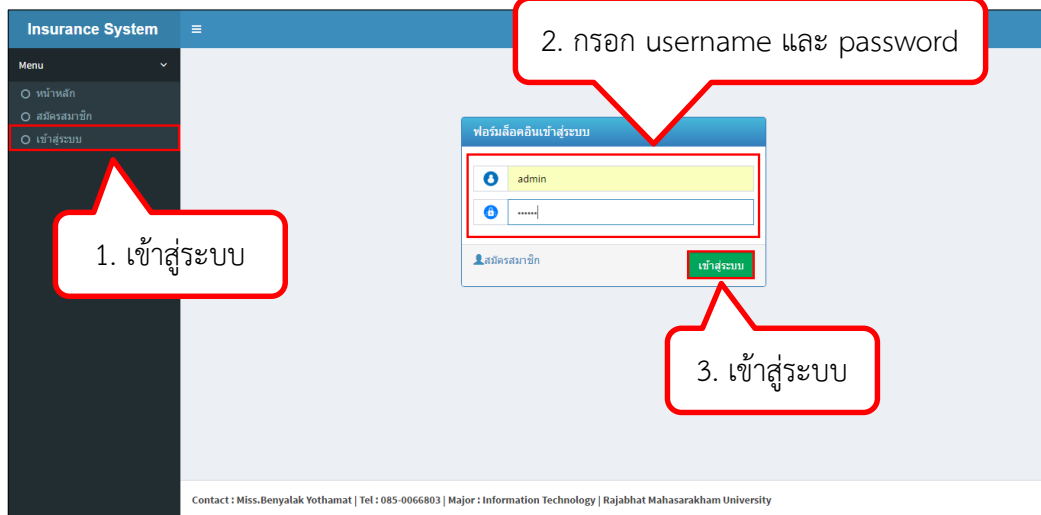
Insurance System

≡

2. กรอก username และ password

Menu

หน้าหลัก

สมัครสมาชิก

เข้าสู่ระบบ

1. เข้าสู่ระบบ

ฟอร์มล็อคอินเข้าสู่ระบบ

admin

••••••

สมัครสมาชิก

เข้าสู่ระบบ

3. เข้าสู่ระบบ

Contact : Miss.Benyalak Yothamat | Tel : 085-0066803 | Major : Information Technology | Rajabhat Mahasarakham University